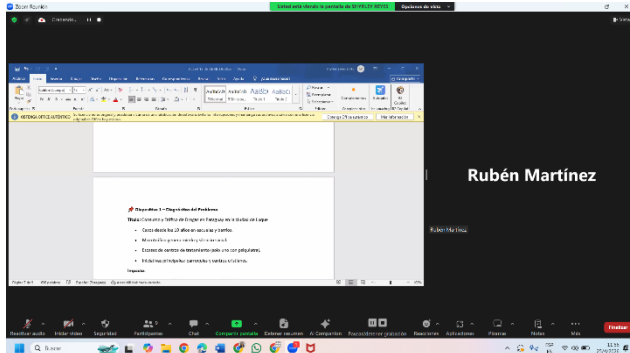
Zoom Reunión

Usted está viendo la pantalla de MIRELLY REYES

Opciones de vista

Rubén Martínez

Rubén Martínez

Diapositiva 1 – Diagnóstico del Problema

Tema: Consumo y Tráfico de Drogas en Paraguay en la ciudad de Luque

Crece desde los 13 años en escuelas y barrios.

Marihuana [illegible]

Escasez de centros de tratamiento (solo uno con psiquiatría).

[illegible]

Impacto:

Página 1 de 1

Reactivar audio

Iniciar vídeo

Seguridad

Participantes

Chat

Compartir pantalla

Detener resumen

AI Companion

Reacciones

Aplicaciones

Pizarras

Notas

Más

Finalizar

Buscar